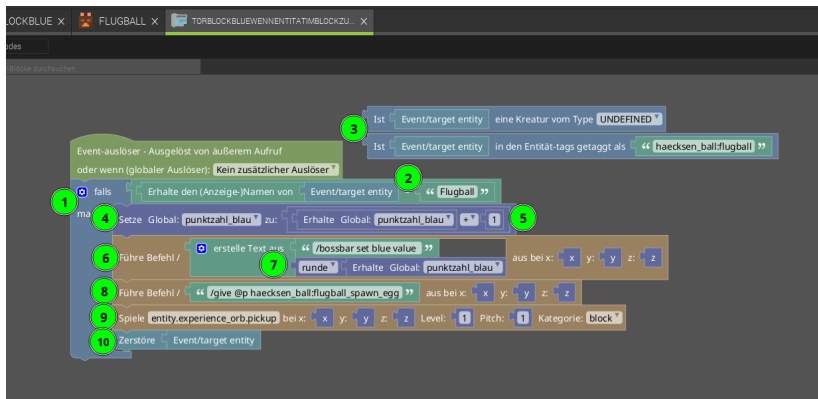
LOCKBLUE × FLUGBALL × TORBLOCKBLUEWENNENTITATIMBLOCKZU... ×

odes

Blöcke durchsuchen

Event-auslöser - Ausgelöst von äußerem Aufruf
oder wenn (globaler Auslöser): Kein zusätzlicher Auslöser

3 Ist Event/target entity eine Kreatur vom Type UNDEFINED
Ist Event/target entity in den Entität-tags getaggt als " haecksen_ball:flugball "

1 falls Erhalte den (Anzeige-)Namen von Event/target entity 2 = " Flugball "
ma

4 Setze Global: punktzahl_blau zu: Erhalte Global: punktzahl_blau + 1 5

6 Führe Befehl / erstelle Text aus " /bossbar set blue value "
7 runde Erhalte Global: punktzahl_blau aus bei x: x y: y z: z

8 Führe Befehl / " /give @p haecksen_ball:flugball_spawn_egg " aus bei x: x y: y z: z

9 Spiele entity.experience_orb.pickup bei x: x y: y z: z Level: 1 Pitch: 1 Kategorie: block

10 Zerstöre Event/target entity